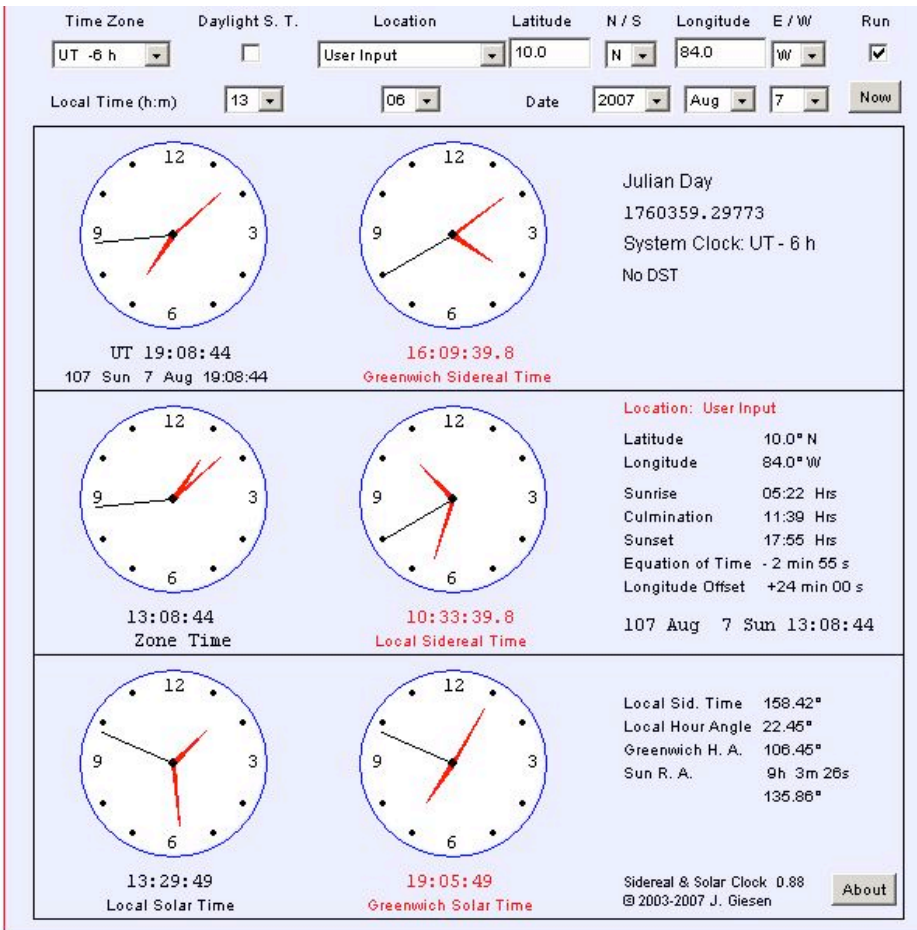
Time Zone Daylight S. T. Location Latitude N / S Longitude E / W Run

UT -6 h User Input 10.0 N 84.0 W ☑

Local Time (h:m) 13 06 Date 2007 Aug 7 Now

12
9 3
6

UT 19:08:44
107 Sun 7 Aug 19:08:44

12
9 3
6

16:09:39.8
Greenwich Sidereal Time

Julian Day
1760359.29773
System Clock: UT - 6 h
No DST

12
9 3
6

13:08:44
Zone Time

12
9 3
6

10:33:39.8
Local Sidereal Time

Location: User Input

| | |
|---|---|
| Latitude | 10.0° N |
| Longitude | 84.0° W |
| Sunrise | 05:22 Hrs |
| Culmination | 11:39 Hrs |
| Sunset | 17:55 Hrs |
| Equation of Time | - 2 min 55 s |
| Longitude Offset | +24 min 00 s |

107 Aug 7 Sun 13:08:44

12
9 3
6

13:29:49
Local Solar Time

12
9 3
6

19:05:49
Greenwich Solar Time

| | |
|---|---|
| Local Sid. Time | 158.42° |
| Local Hour Angle | 22.45° |
| Greenwich H. A. | 106.45° |
| Sun R. A. | 9h 3m 26s |
| | 135.86° |

Sidereal & Solar Clock 0.88
© 2003-2007 J. Giesen

About